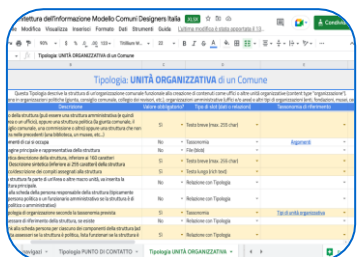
rchitettura dell'Informazione Modello Comuni Designers Italia

Modifica Visualizza Inserisci Formato Dati Strumenti Guida L'ultima modifica è stata apportata il 13...

Condividi

Times New... 11

Tipologia: UNITÀ ORGANIZZATIVA di un Comune

Tipologia: UNITÀ ORGANIZZATIVA di un Comune

Questa Tipologia descrive la struttura di un'organizzazione comunale funzionale alla creazione di contenuti come uffici o altre unità organizzative (content type "organizzazione"). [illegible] in organizzazioni politiche (giunta, consiglio comunale, collegio dei revisori, etc.), organizzazioni amministrative (uffici etc.) e aree) e altri tipi di organizzazioni (enti, fondazioni, musei, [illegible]

| Descrizione | Valore obbligatorio? | Tipo di dati (dati o relazioni) | Tassonomia di riferimento |
|---|---|---|---|
| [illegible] della struttura (può essere una struttura amministrativa di quindi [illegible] o un ufficio), oppure una struttura politica (la giunta comunale, il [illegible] iglio comunale, una commissione o altro) oppure una struttura che non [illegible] nelle precedenti (una biblioteca, un museo, etc.) | Sì | Testo breve (max. 255 char) | |
| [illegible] menti di cui si occupa | No | Tassonomia | Argomenti |
| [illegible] agine principale e rappresentativa della struttura | No | File (blob) | |
| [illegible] rica descrizione della struttura, inferiore ai 160 caratteri | Sì | Testo breve (max. 255 char) | |
| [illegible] Descrizione sintetica (inferiore ai 255 caratteri) delle struttura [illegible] collezione (dei compiti assegnati alla struttura | Sì | Testo lungo (rich text) | |
| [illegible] struttura fa parte di un'altra e altri macro unità, va inserita la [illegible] ttura principale. | No | Relazione con Tipologia | |
| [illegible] alla scheda della persona responsabile della struttura (tipicamente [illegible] persona politica o un funzionario amministrativo se la struttura è di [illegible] politica o amministrativo) | Sì | Relazione con Tipologia | |
| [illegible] ipologia di organizzazione secondo la tassonomia prevista | Sì | Tassonomia | Tipi di unità organizzativa |
| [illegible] persone di riferimento della struttura, se esiste | No | Relazione con Tipologia | |
| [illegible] alla scheda persona per ciascuno dei componenti della struttura (ad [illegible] sessori se la struttura è politica, titoli funzionari se la struttura è | No | Relazione con Tipologia | |

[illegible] Tipologia PUNTO DI CONTATTO Tipologia UNITÀ ORGANIZZATIVA Tipologia